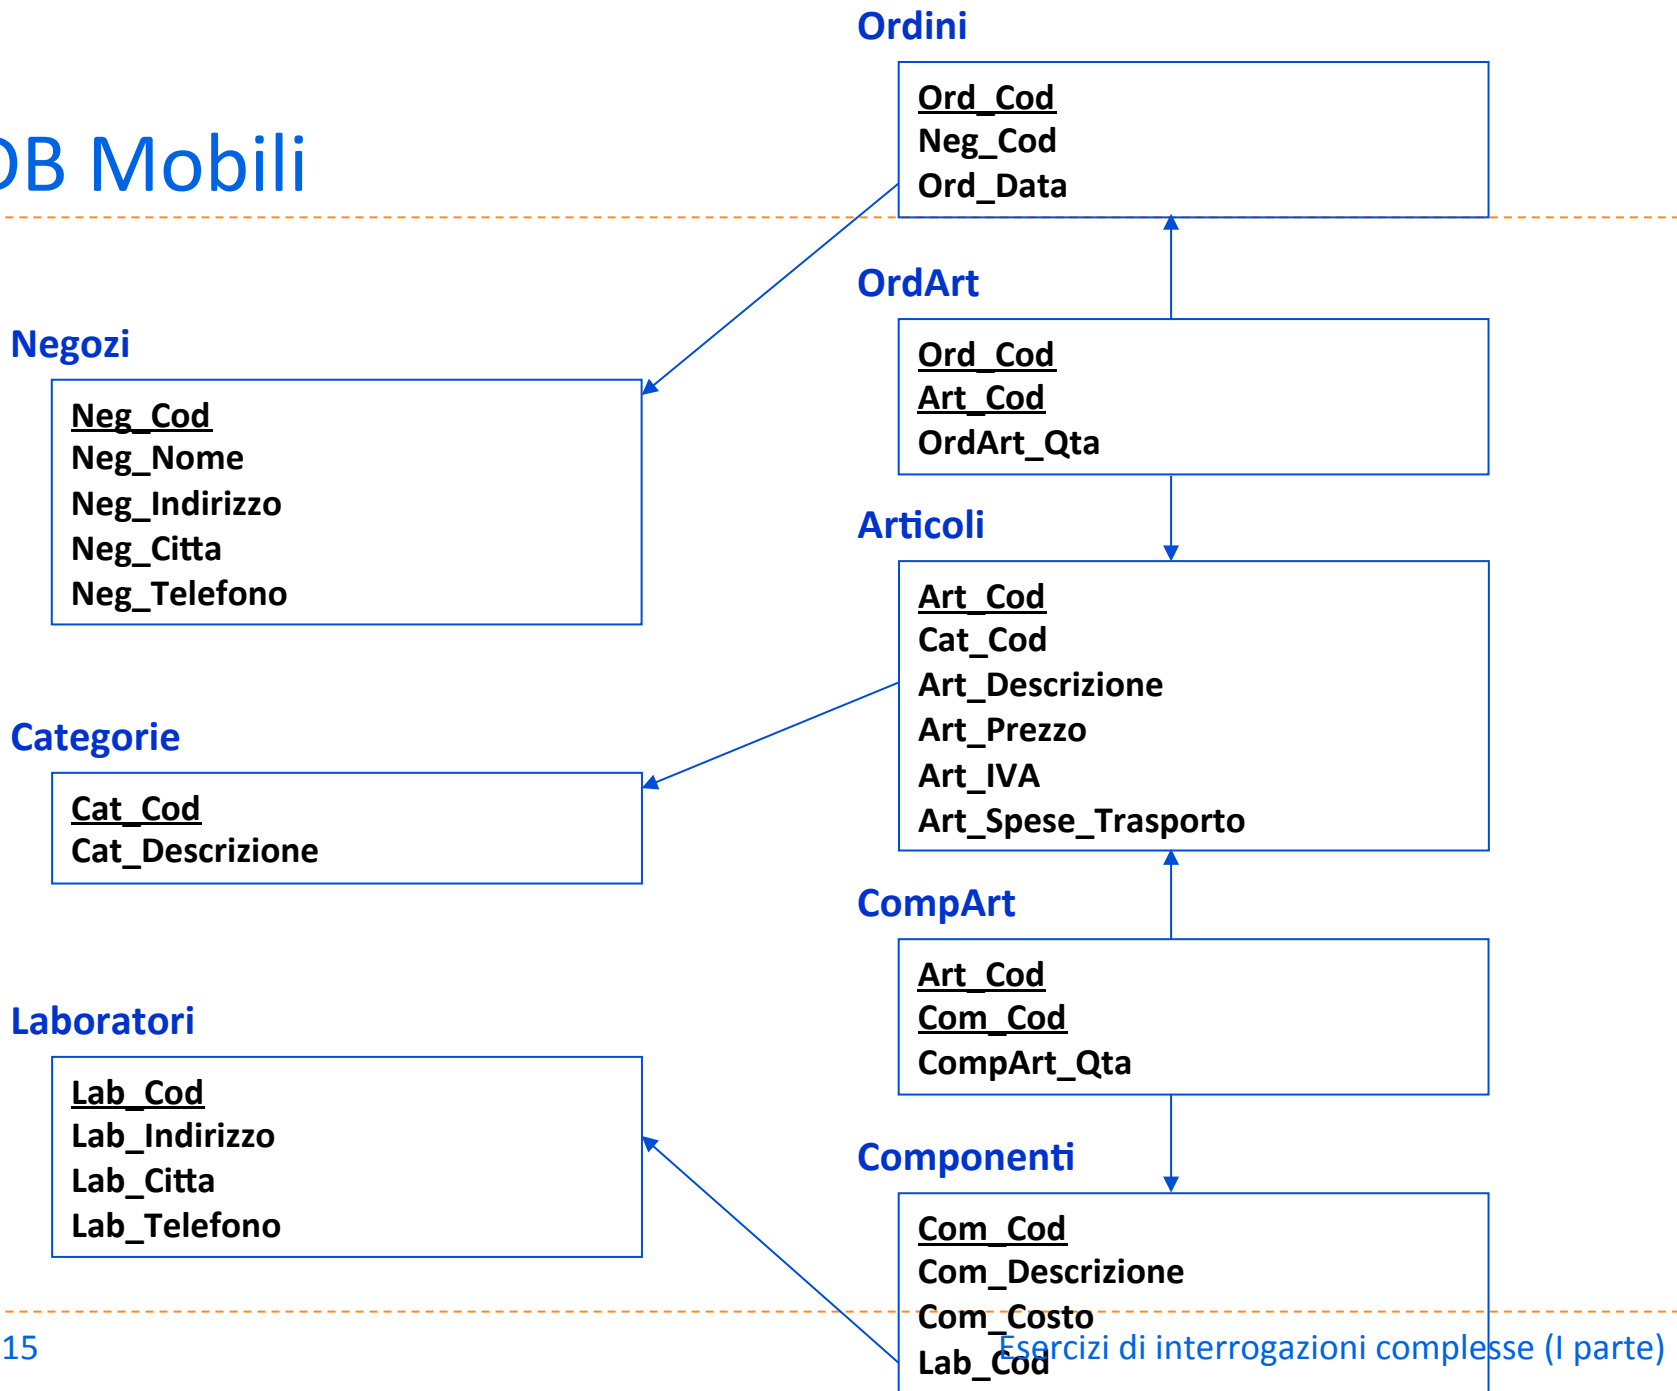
DB Mobili

Ordini

Ord_Cod
Neg_Cod
Ord_Data

OrdArt

Ord_Cod
Art_Cod
OrdArt_Qta

Negozi

Neg_Cod
Neg_Nome
Neg_Indirizzo
Neg_Citta
Neg_Telefono

Articoli

Art_Cod
Cat_Cod
Art_Descrizione
Art_Prezzo
Art_IVA
Art_Spese_Trasporto

Categorie

Cat_Cod
Cat_Descrizione

CompArt

Art_Cod
Com_Cod
CompArt_Qta

Laboratori

Lab_Cod
Lab_Indirizzo
Lab_Citta
Lab_Telefono

Componenti

Com_Cod
Com_Descrizione
Com_Costo
Lab_Cod

15

Esercizi di interrogazioni complesse (I parte)